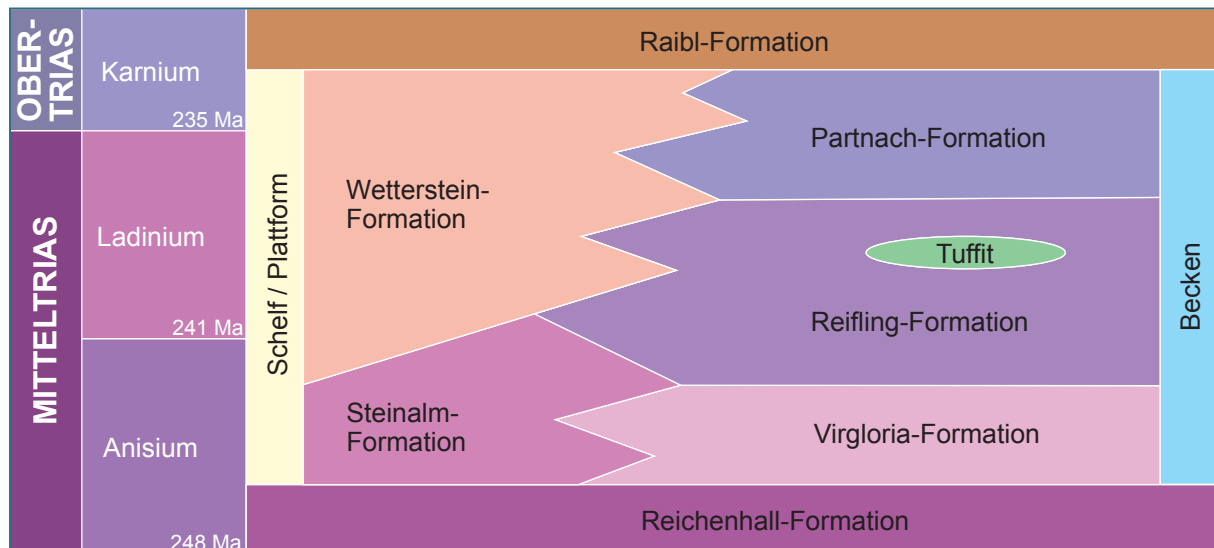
OBER-TRIAS

Karnium

235 Ma

MITTELTRIAS

Ladinium

241 Ma

Anisium

248 Ma

Raibl-Formation

Schelf / Plattform

Wetterstein-Formation

Partnach-Formation

Tuffit

Reifling-Formation

Steinalm-Formation

Virgloria-Formation

Becken

Reichenhall-Formation